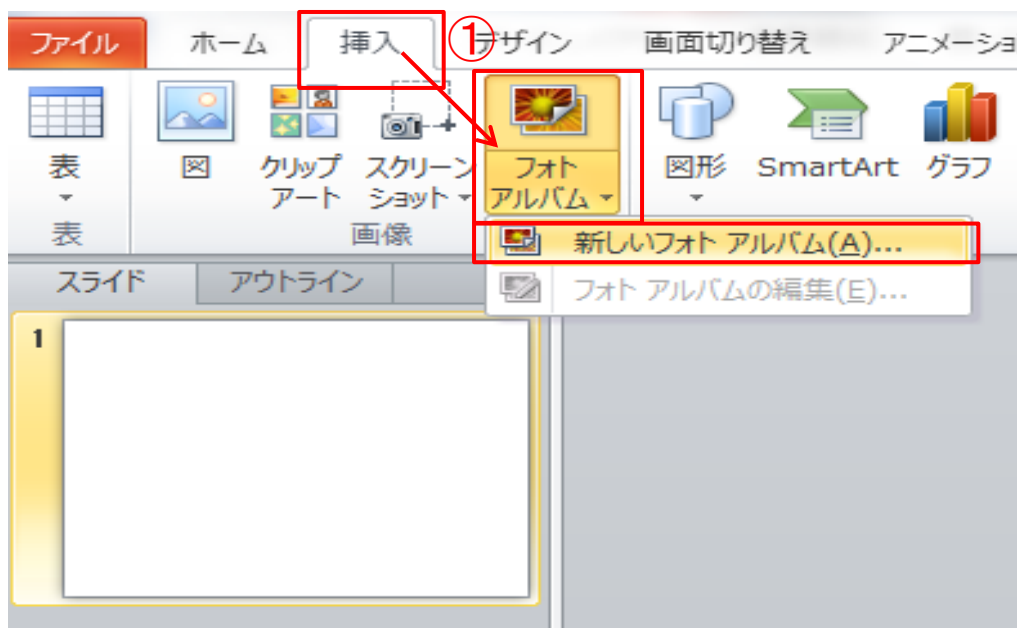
ファイル ホーム 挿入 ① デザイン 画面切り替え アニメーショ

表 図 クリップアート スクリーンショット フォトアルバム 図形 SmartArt グラフ

表 画像

新しいフォト アルバム(A)...

フォト アルバムの編集(E)...

スライド アウトライン

1